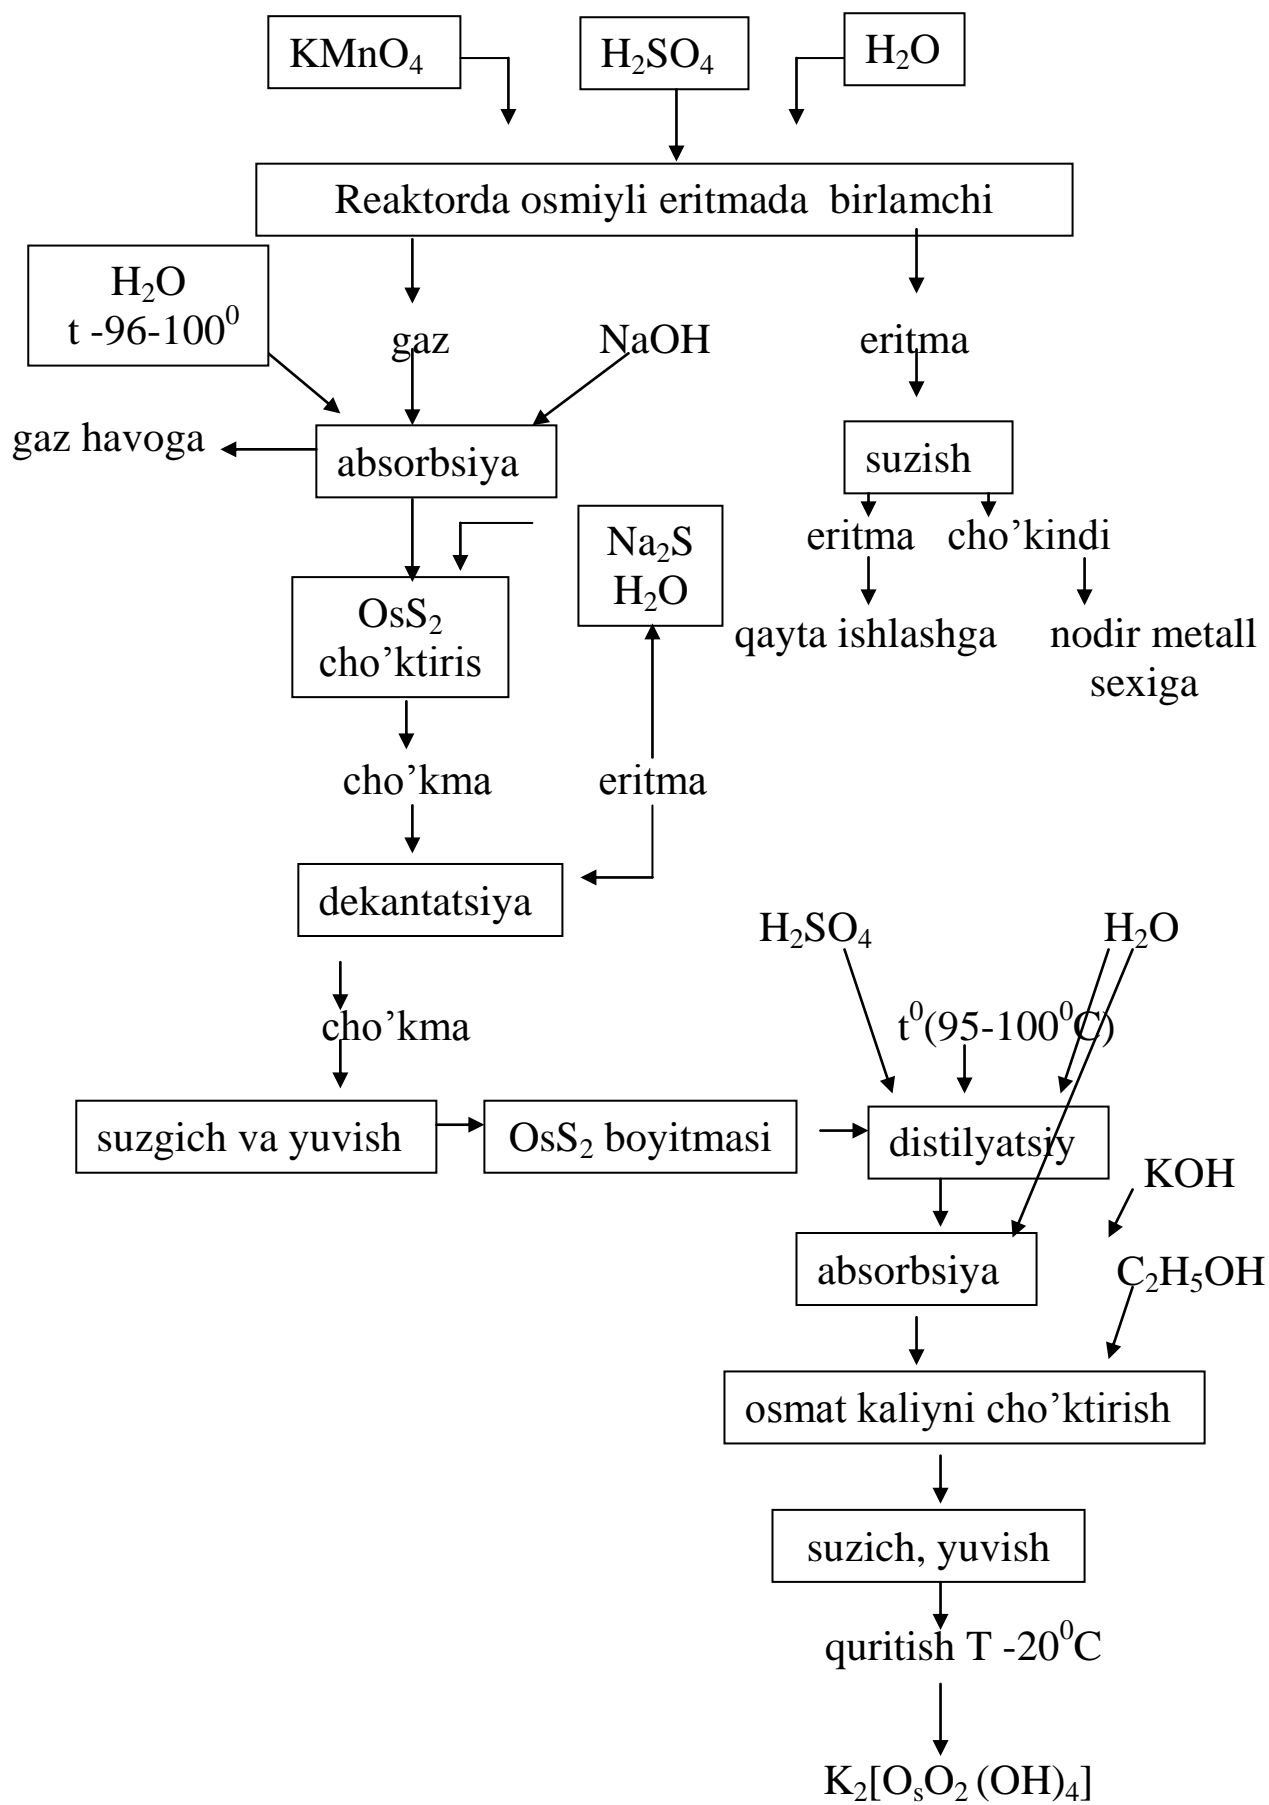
$KMnO_4$

$H_2SO_4$

$H_2O$

Reaktorda osmiyli eritmada birlamchi

$H_2O$
t -96-$100^0$

gaz

NaOH

eritma

gaz havoga

absorbsiya

suzish

eritma cho’kindi

qayta ishlashga

nodir metall sexiga

$Na_2S$
$H_2O$

$OsS_2$
cho’ktiris

cho’kma

eritma

dekantatsiya

$H_2SO_4$

$H_2O$

cho’kma

$t^0$(95-$100^0$C)

suzgich va yuvish

$OsS_2$ boyitmasi

distilyatsiy

KOH

absorbsiya

$C_2H_5OH$

osmat kaliyni cho’ktirish

suzich, yuvish

quritish T -$20^0$C

$K_2[O_sO_2(OH)_4]$